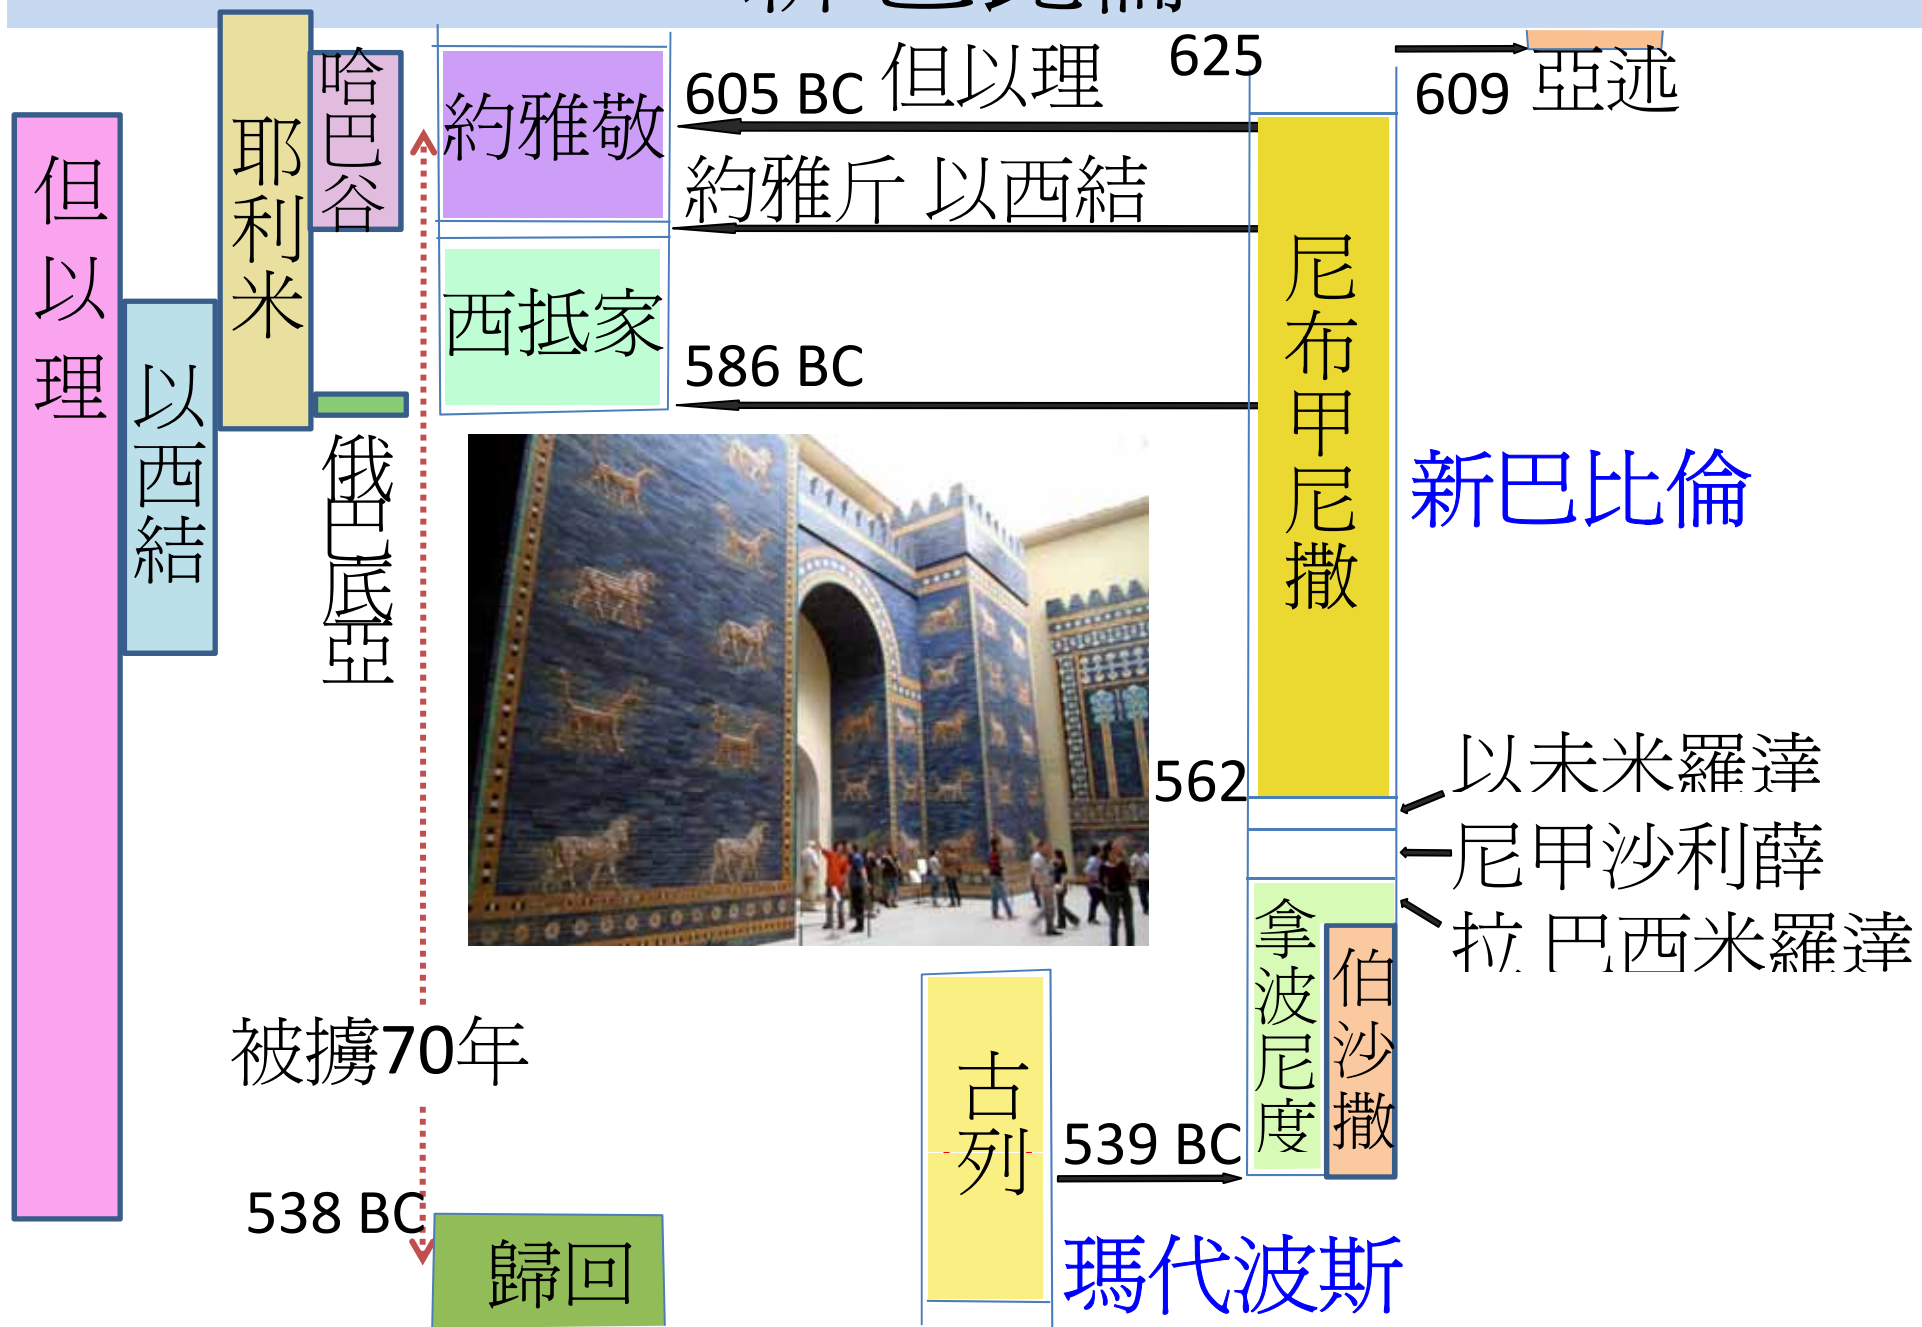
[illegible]

但以理

以西結

耶利米

哈巴谷

俄巴底亞

約雅敬

西底家

605 BC 但以理

625

609 亞述

約雅斤 以西結

586 BC

尼布甲尼撒

新巴比倫

562

以未米羅達

尼甲沙利薛

拉巴西米羅達

拿波尼度

伯沙撒

被擄70年

古列

539 BC

538 BC

歸回

瑪代波斯